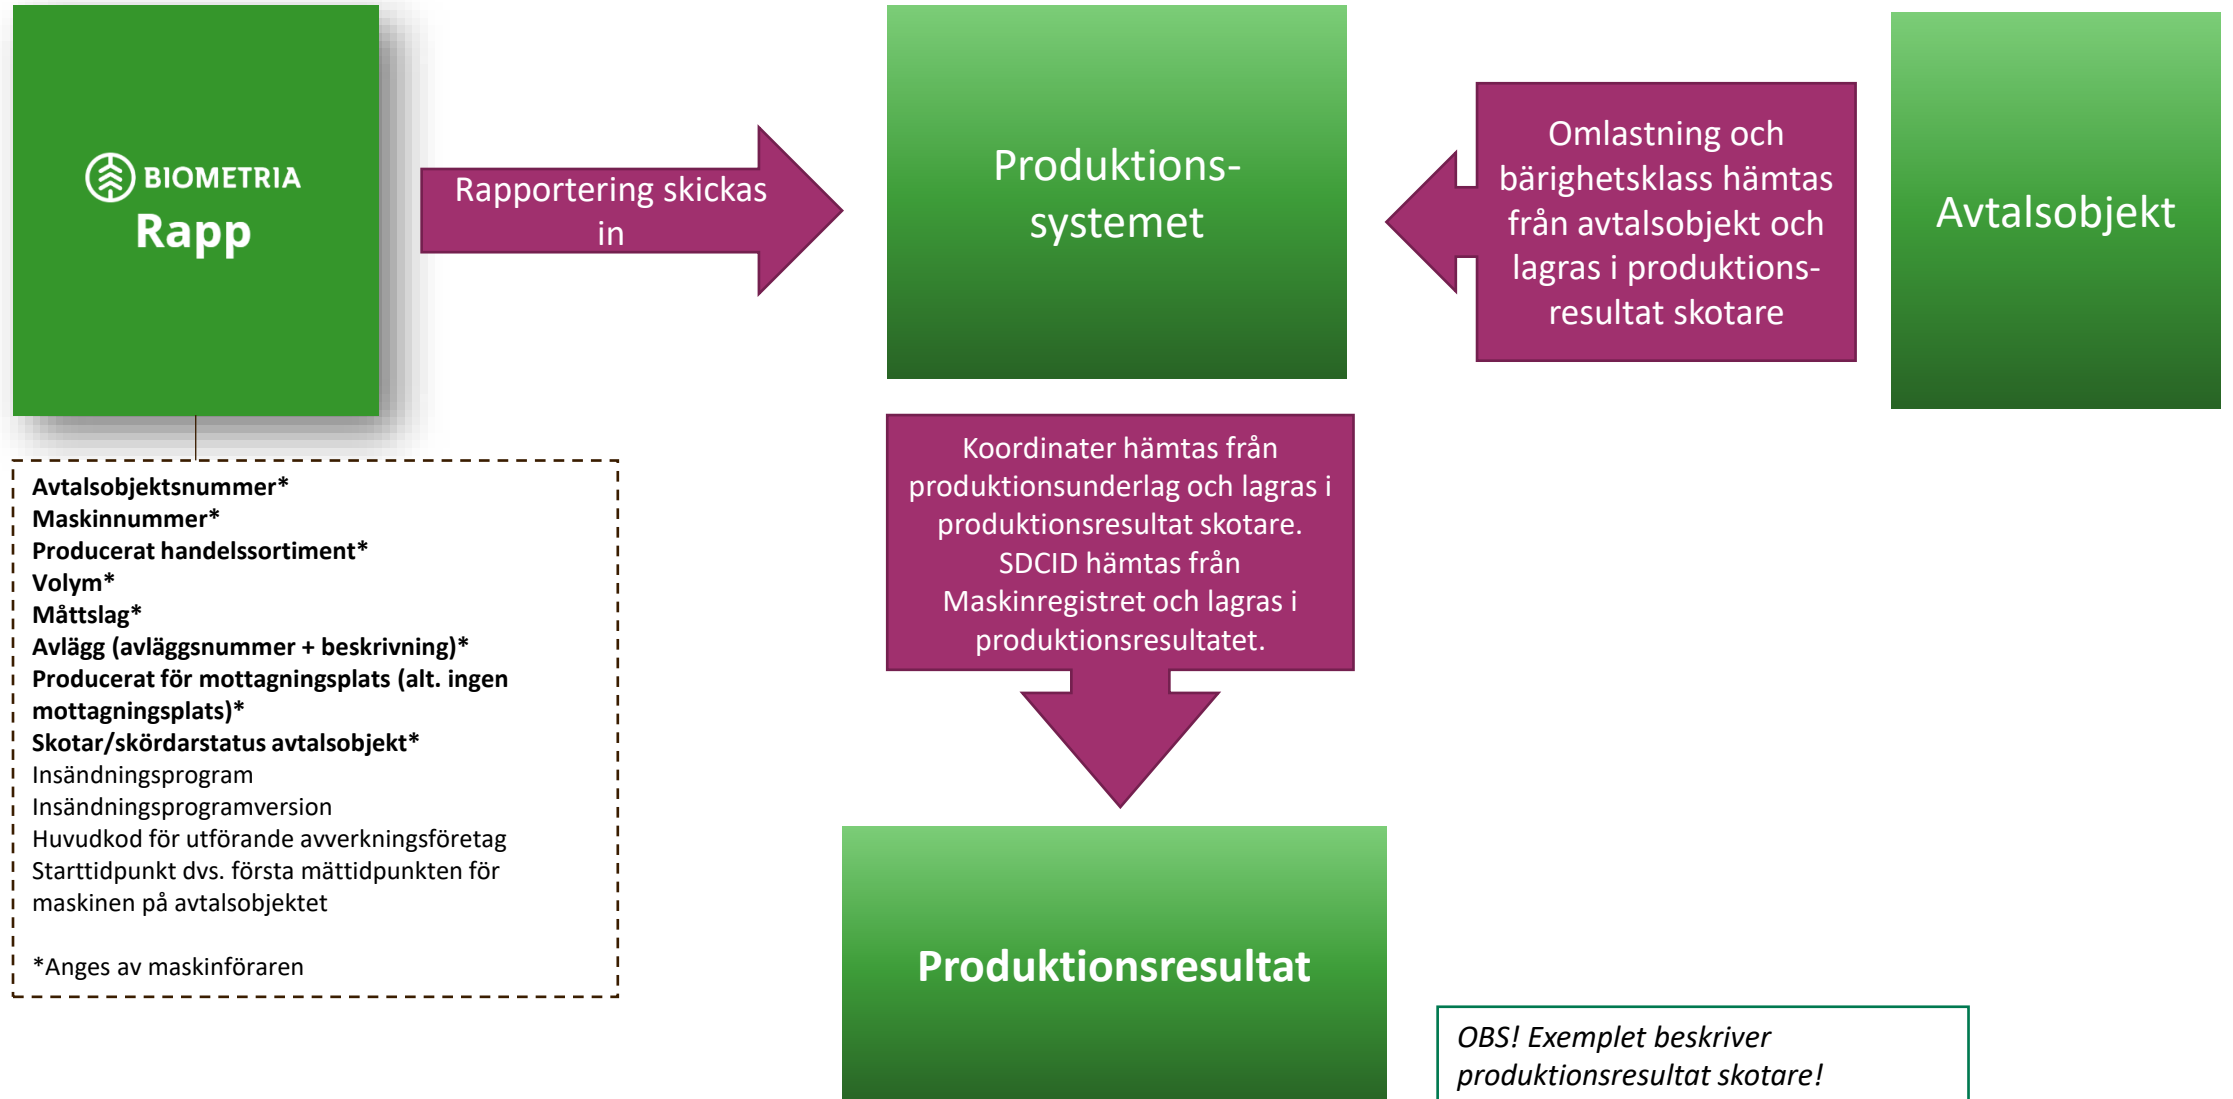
BIOMETRIA
Rapp

Rapportering skickas in

Produktions-systemet

Omlastning och bärighetsklass hämtas från avtalsobjekt och lagras i produktions-resultat skotare

Avtalsobjekt

Avtalsobjektsnummer*
Maskinnummer*
Producerat handelssortiment*
Volym*
Måttslag*
Avlägg (avläggsnummer + beskrivning)*
Producerat för mottagningsplats (alt. ingen mottagningsplats)*
Skotar/skördarstatus avtalsobjekt*
Insändningsprogram
Insändningsprogramversion
Huvudkod för utförande avverkningsföretag
Starttidpunkt dvs. första mättidpunkten för maskinen på avtalsobjektet

*Anges av maskinföraren

Koordinater hämtas från produktionsunderlag och lagras i produktionsresultat skotare. SDCID hämtas från Maskinregistret och lagras i produktionsresultatet.

Produktionsresultat

OBS! Exemplet beskriver produktionsresultat skotare!